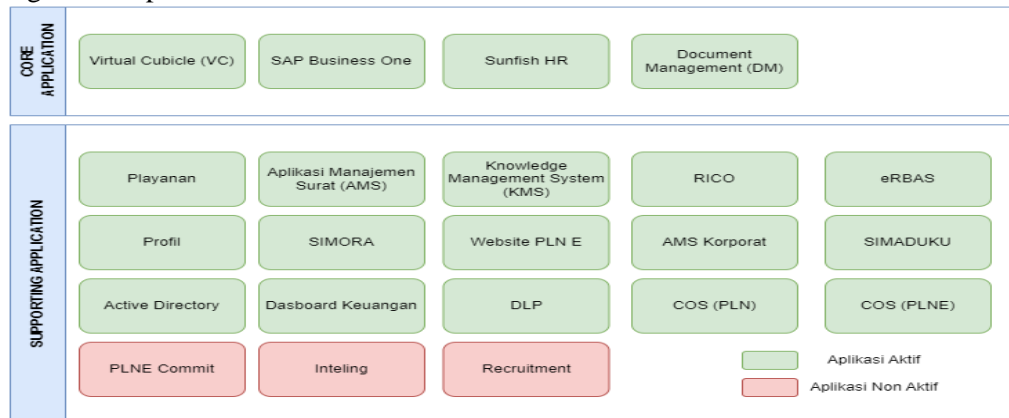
CORE APPLICATION

Virtual Cubicle (VC)

SAP Business One

Sunfish HR

Document Management (DM)

SUPPORTING APPLICATION

Playanan

Aplikasi Manajemen Surat (AMS)

Knowledge Management System (KMS)

RICO

eRBAS

Profil

SIMORA

Website PLN E

AMS Korporat

SIMADUKU

Active Directory

Dasboard Keuangan

DLP

COS (PLN)

COS (PLNE)

PLNE Commit

Inteling

Recruitment

Aplikasi Aktif

Aplikasi Non Aktif